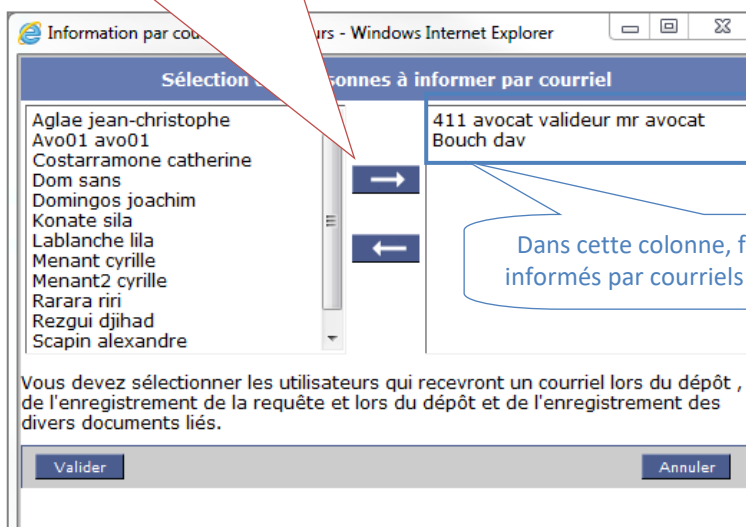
Information par cou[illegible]rs - Windows Internet Explorer

Sélection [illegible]sonnes à informer par courriel

Aglae jean-christophe
Avo01 avo01
Costarramone catherine
Dom sans
Domingos joachim
Konate sila
Lablanche lila
Menant cyrille
Menant2 cyrille
Rarara riri
Rezgui djihad
Scapin alexandre

411 avocat valideur mr avocat
Bouch dav

Dans cette colonne, f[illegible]
informés par courriels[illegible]

Vous devez sélectionner les utilisateurs qui recevront un courriel lors du dépôt , de l'enregistrement de la requête et lors du dépôt et de l'enregistrement des divers documents liés.

Valider

Annuler